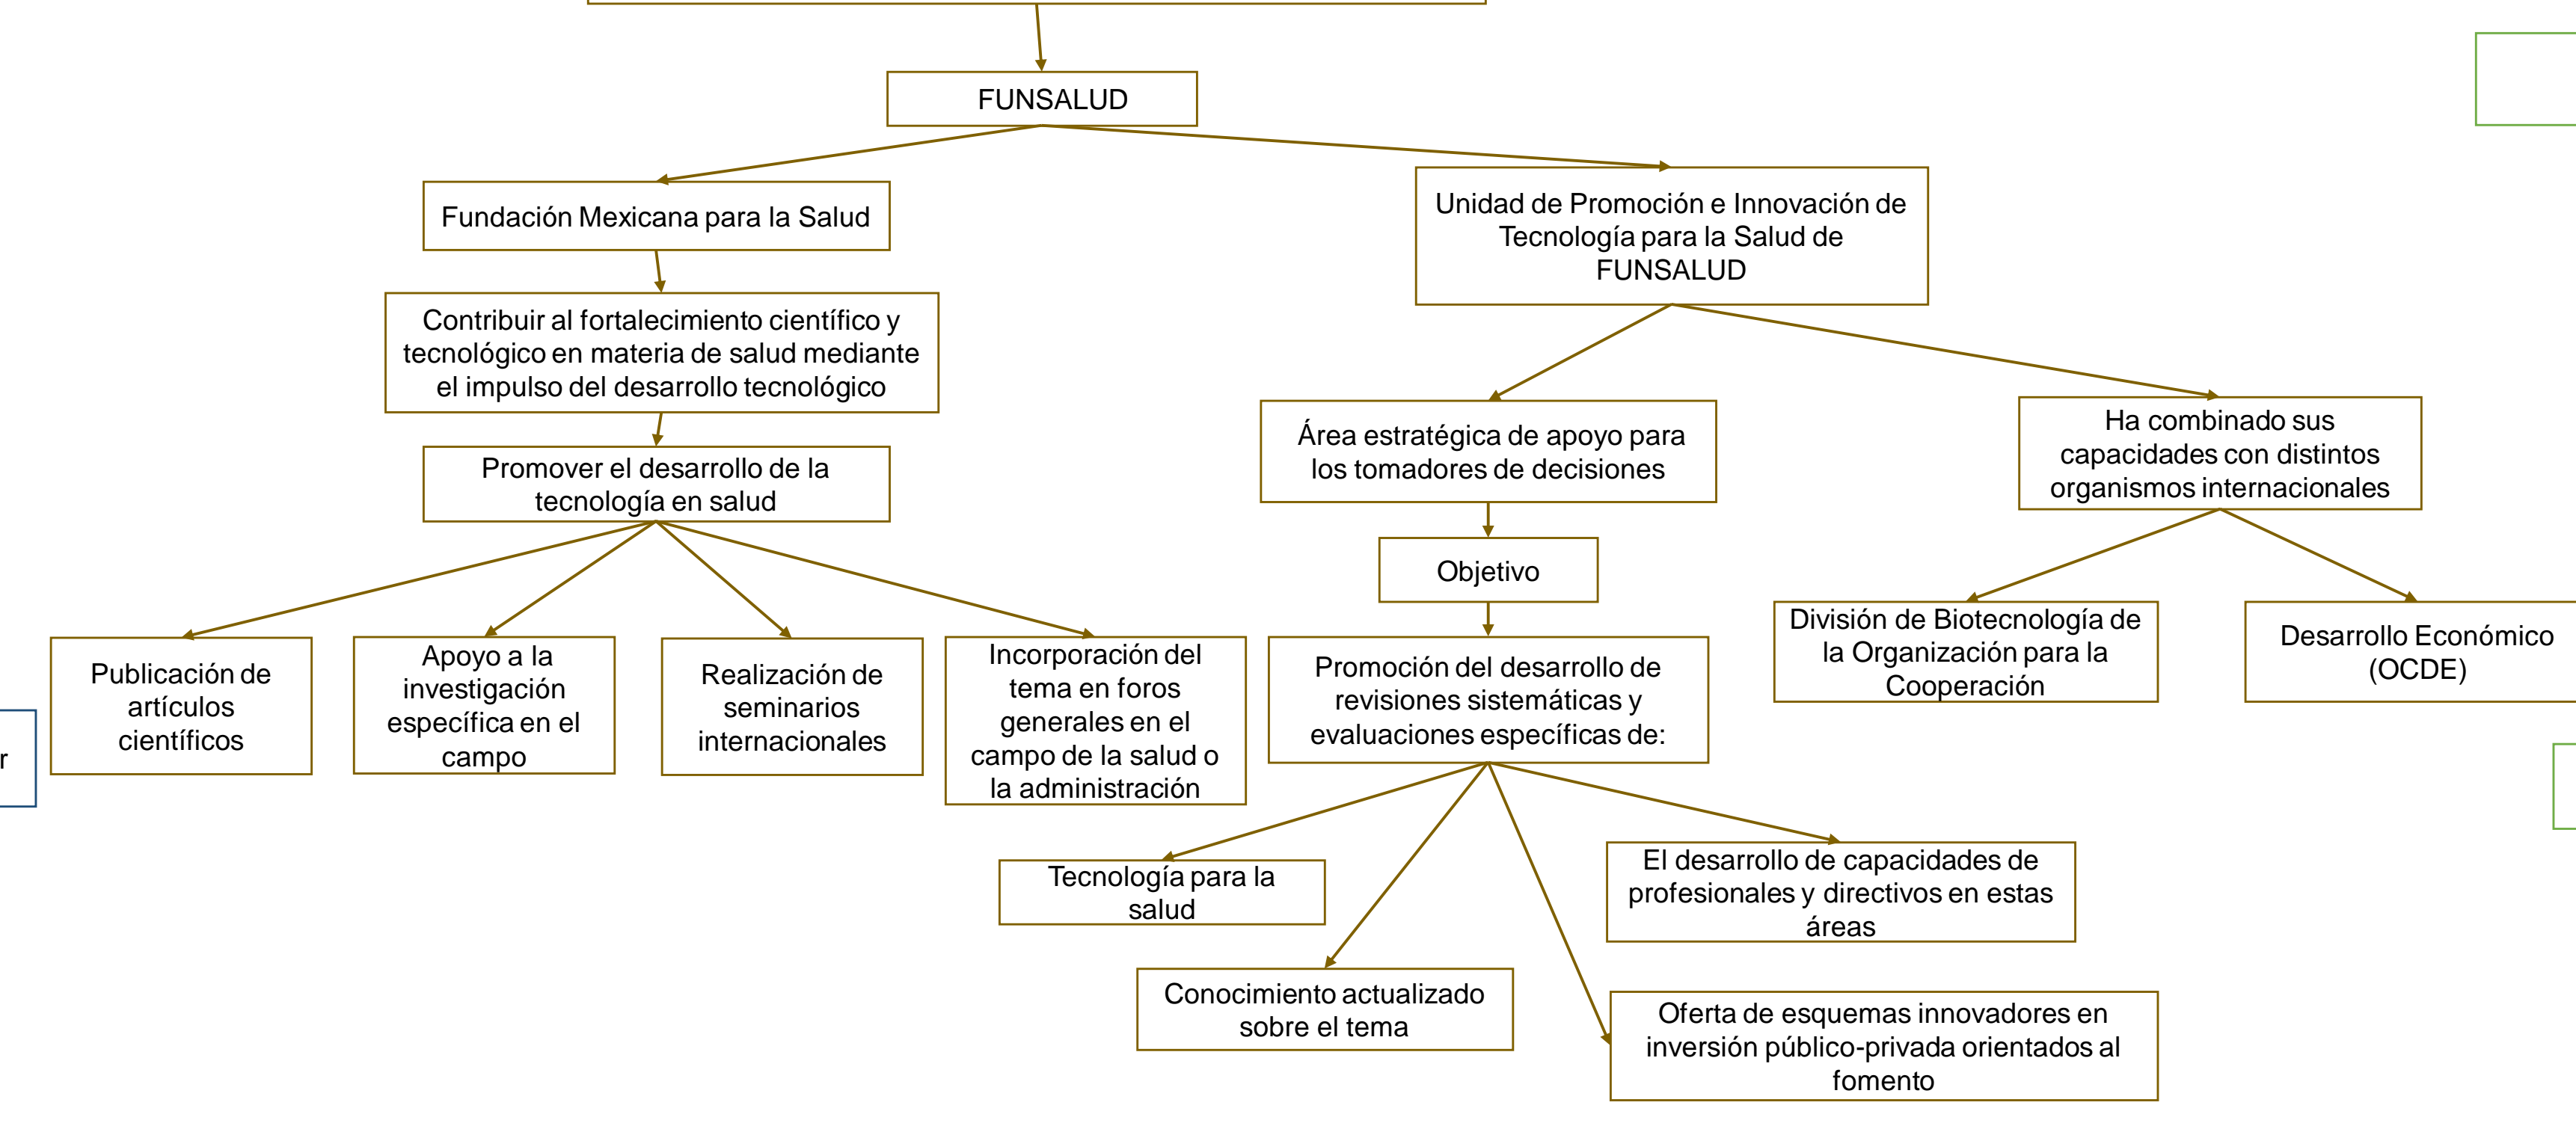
FUNSALUD

Fundación Mexicana para la Salud

Contribuir al fortalecimiento científico y tecnológico en materia de salud mediante el impulso del desarrollo tecnológico

Promover el desarrollo de la tecnología en salud

Publicación de artículos científicos

Apoyo a la investigación específica en el campo

Realización de seminarios internacionales

Incorporación del tema en foros generales en el campo de la salud o la administración

Unidad de Promoción e Innovación de Tecnología para la Salud de FUNSALUD

Área estratégica de apoyo para los tomadores de decisiones

Objetivo

Promoción del desarrollo de revisiones sistemáticas y evaluaciones específicas de:

Tecnología para la salud

Conocimiento actualizado sobre el tema

El desarrollo de capacidades de profesionales y directivos en estas áreas

Oferta de esquemas innovadores en inversión público-privada orientados al fomento

Ha combinado sus capacidades con distintos organismos internacionales

División de Biotecnología de la Organización para la Cooperación

Desarrollo Económico (OCDE)

r